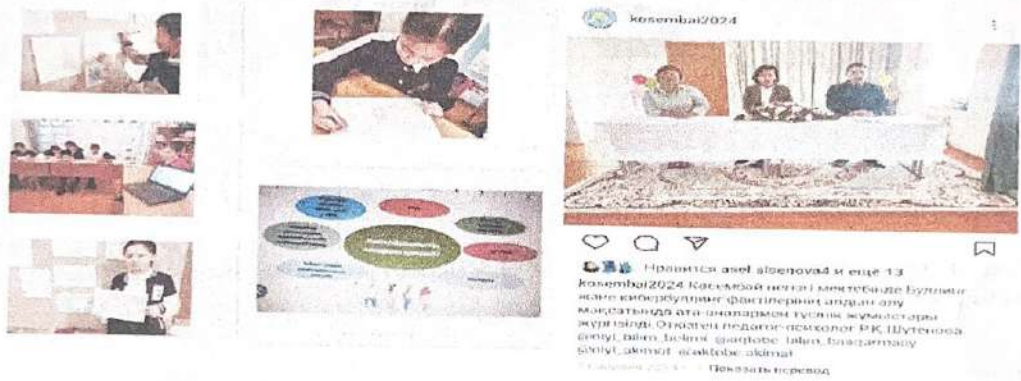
kosembai2024

Нравится asel_aisenova4 и еще 13
kosembai2024 Кәсембай негізгі мектебінде Буллинг және кибербуллинг фактілерінің алдын алу мақсатында ата-аналармен түсінік жұмыстары жүргізілді. Өткізген педагог-психолог Р.К. Шүтенова @inyl_bilim_bolimi @aqtobe_bilim_basqarmasy @inyl_akmot @aktobe_akimat
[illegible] Показать перевод